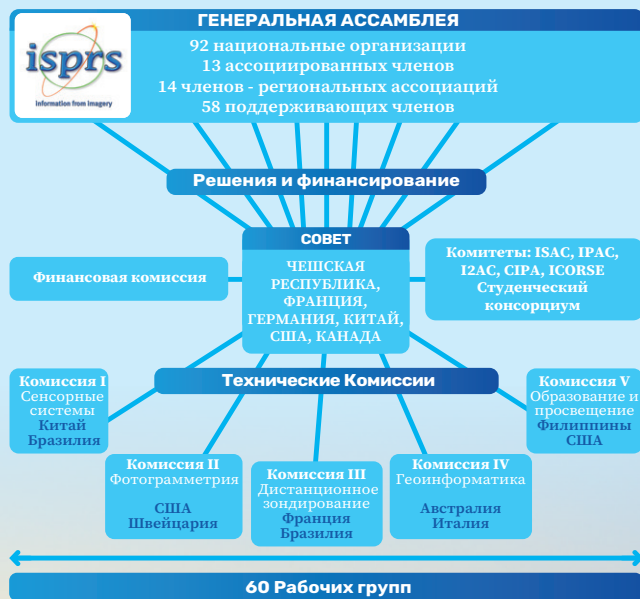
isprs
Information from Imagery

ГЕНЕРАЛЬНАЯ АССАМБЛЕЯ
92 национальные организации
13 ассоциированных членов
14 членов - региональных ассоциаций
58 поддерживающих членов

Решения и финансирование

СОВЕТ
ЧЕШСКАЯ РЕСПУБЛИКА, ФРАНЦИЯ, ГЕРМАНИЯ, КИТАЙ, США, КАНАДА

Финансовая комиссия

Комитеты: ISAC, IPAC, I2AC, CIPA, ICORSE
Студенческий консорциум

Технические Комиссии

Комиссия I
Сенсорные системы
Китай
Бразилия

Комиссия II
Фотограмметрия
США
Швейцария

Комиссия III
Дистанционное зондирование
Франция
Бразилия

Комиссия IV
Геоинформатика
Австралия
Италия

Комиссия V
Образование и просвещение
Филиппины
США

60 Рабочих групп